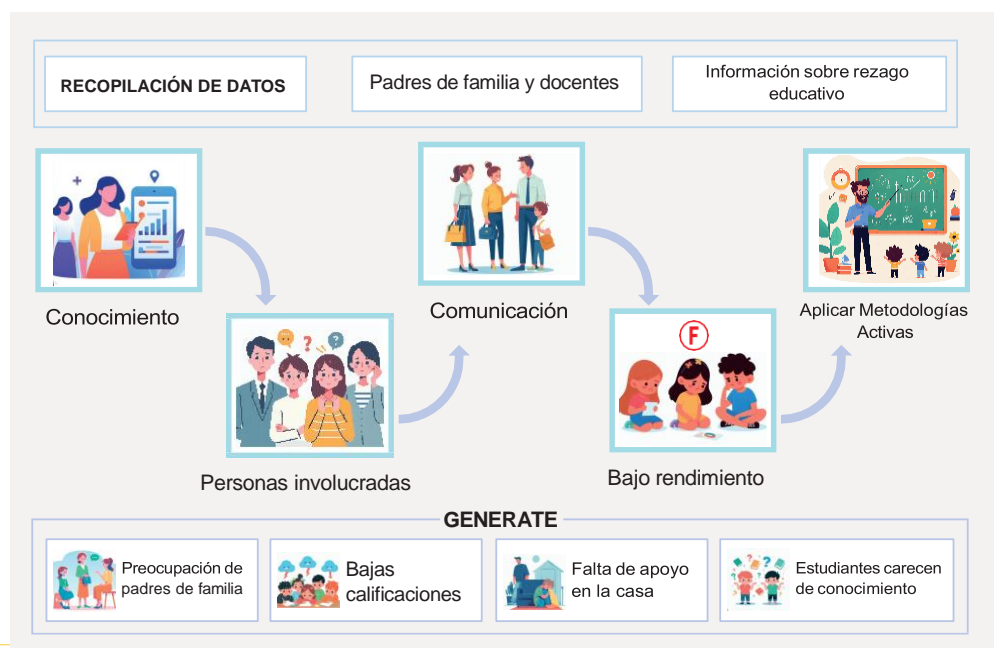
RECOPILACIÓN DE DATOS

Padres de familia y docentes

Información sobre rezago educativo

Conocimiento

Personas involucradas

Comunicación

F

Bajo rendimiento

Aplicar Metodologías Activas

GENERATE

Preocupación de padres de familia

Bajas calificaciones

Falta de apoyo en la casa

Estudiantes carecen de conocimiento